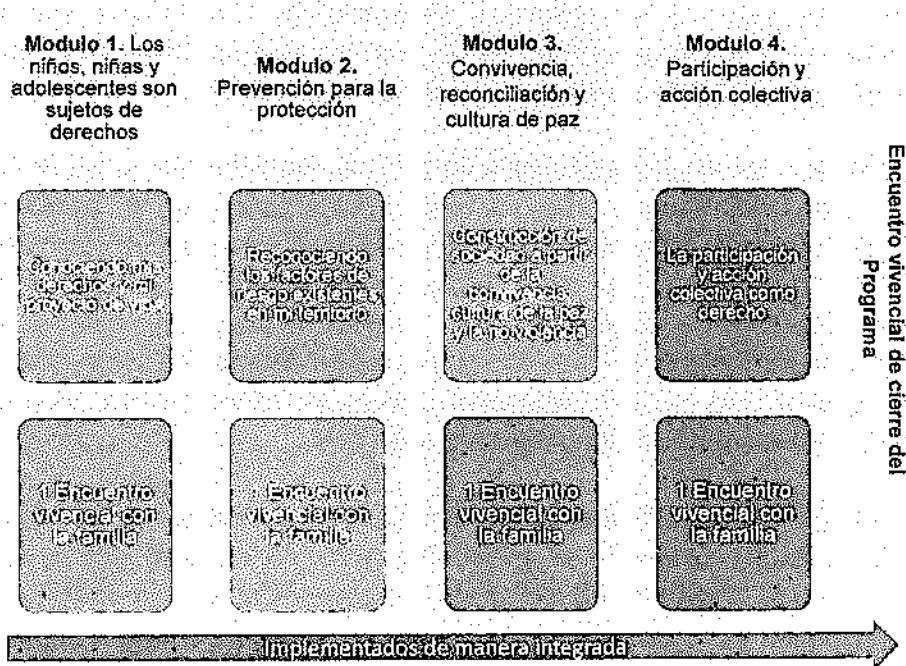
Modulo 1. Los niños, niñas y adolescentes son sujetos de derechos

Modulo 2. Prevención para la protección

Modulo 3. Convivencia, reconciliación y cultura de paz

Modulo 4. Participación y acción colectiva

Conociendo mis derechos y mi proyecto de vida

Reconociendo los factores de riesgo existentes en mi territorio

Construcción de sociedad a partir de la convivencia, cultura de la paz y la noviolencia

La participación y acción colectiva como derecho

1 Encuentro vivencial con la familia

1 Encuentro vivencial con la familia

1 Encuentro vivencial con la familia

1 Encuentro vivencial con la familia

Encuentro vivencial de cierre del Programa

Implementados de manera integrada